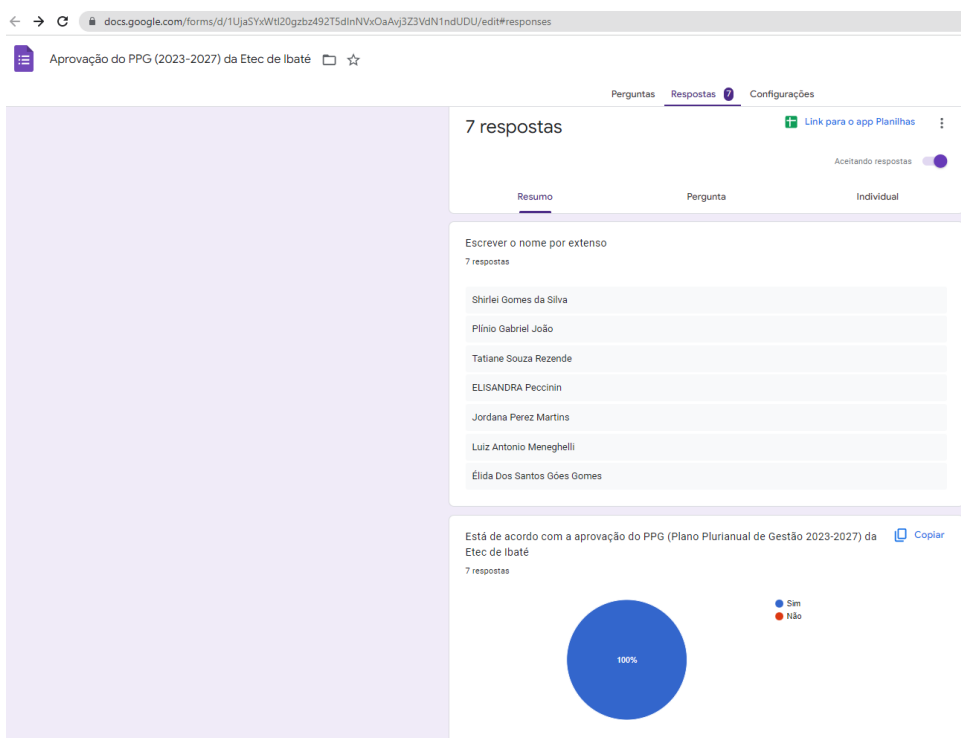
docs.google.com/forms/d/1UjaSYxWtl20gzbz492T5dInNVxOaAvj3Z3VdN1ndUDU/edit#responses

Aprovação do PPG (2023-2027) da Etec de Ibaté

Perguntas Respostas 7 Configurações

7 respostas

Link para o app Planilhas

Aceitando respostas

Resumo Pergunta Individual

Escrever o nome por extenso
7 respostas

Shirlei Gomes da Silva
Plínio Gabriel João
Tatiane Souza Rezende
ELISANDRA Peccinin
Jordana Perez Martins
Luiz Antonio Meneghelli
Élida Dos Santos Góes Gomes

Está de acordo com a aprovação do PPG (Plano Plurianual de Gestão 2023-2027) da Etec de Ibaté

Copiar

7 respostas

Sim
Não

100%